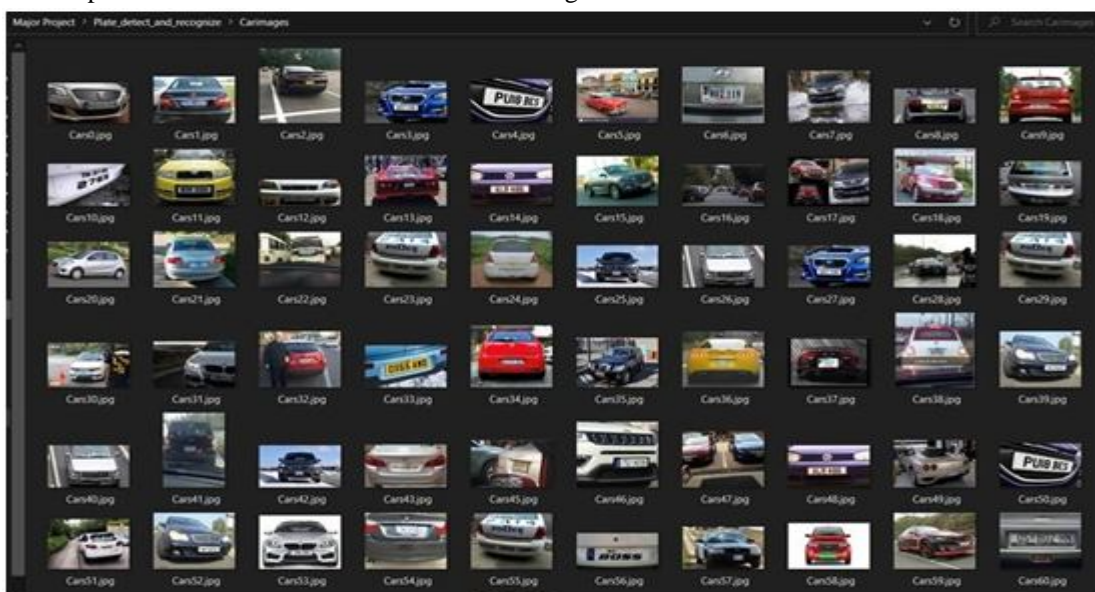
Major Project > Plate_detect_and_recognize > Carimages

Search Carimages

Cars0.jpg Cars1.jpg Cars2.jpg Cars3.jpg Cars4.jpg Cars5.jpg Cars6.jpg Cars7.jpg Cars8.jpg Cars9.jpg

Cars10.jpg Cars11.jpg Cars12.jpg Cars13.jpg Cars14.jpg Cars15.jpg Cars16.jpg Cars17.jpg Cars18.jpg Cars19.jpg

Cars20.jpg Cars21.jpg Cars22.jpg Cars23.jpg Cars24.jpg Cars25.jpg Cars26.jpg Cars27.jpg Cars28.jpg Cars29.jpg

Cars30.jpg Cars31.jpg Cars32.jpg Cars33.jpg Cars34.jpg Cars35.jpg Cars36.jpg Cars37.jpg Cars38.jpg Cars39.jpg

Cars40.jpg Cars41.jpg Cars42.jpg Cars43.jpg Cars45.jpg Cars46.jpg Cars47.jpg Cars48.jpg Cars49.jpg Cars50.jpg

Cars51.jpg Cars52.jpg Cars53.jpg Cars54.jpg Cars55.jpg Cars56.jpg Cars57.jpg Cars58.jpg Cars59.jpg Cars60.jpg

PU18 BES

PU18 BES